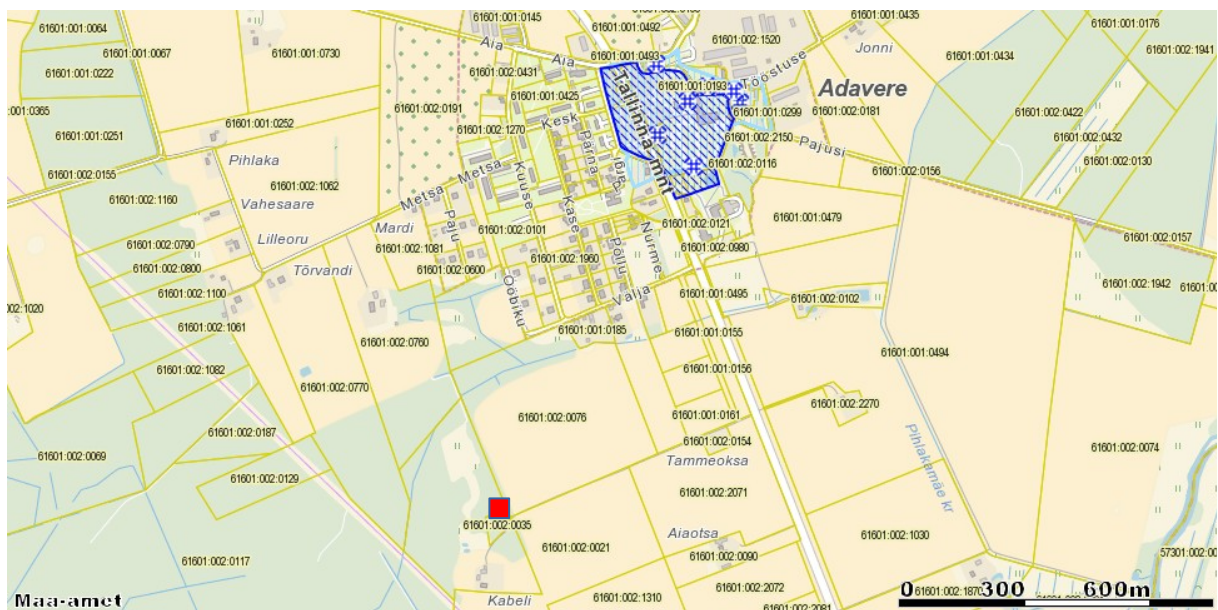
61601:001:0064
61601:001:0145
61601:001:0492
61601:001:0435
61601:001:0176
61601:001:0067
61601:001:0730
Aia
61601:001:0493
61601:002:1520
Jonni
61601:002:1941
61601:001:0222
Aia
61601:002:0431
Tööstuse
61601:001:0434
Adavere
:001:0365
61601:002:0191
61601:001:0425
61601:001:0193
61601:001:0299
61601:002:0181
61601:002:0422
61601:001:0251
61601:001:0252
61601:002:1270
Kesk
61601:002:2150
61601:002:0432
Pärna
Tallinna mnt
Pajusi
61601:002:0130
Pihlaka
61601:002:0116
61601:002:0155
61601:002:1062
Metsa
Metsa
61601:002:0156
61601:002:1160
Vahesaare
Kuuse
Kase
61601:001:0479
Mardi
Palu
61601:002:0121
Lilleoru
61601:002:0101
Nurme
61601:002:0157
61601:002:0790
61601:002:1081
Põllu
61601:002:0980
Tõrvandi
61601:002:1960
61601:002:0800
61601:002:0600
61601:002:1942
61601:00
:02:1020
Valja
61601:001:0495
61601:002:0102
61601:002:1100
Ööbiku
61601:002:1061
61601:001:0185
61601:001:0155
61601:002:0760
61601:001:0494
61601:002:1082
61601:001:0156
61601:002:0770
61601:002:2270
61601:002:0076
61601:001:0161
61601:002:0187
Pihlakamäe kr
61601:002:0154
61601:002:0074
61601:002:0069
Tammeoksa
61601:002:0129
61601:002:2071
61601:002:0035
Aiaotsa
61601:002:0021
61601:002:0090
61601:002:1030
61601:002:0117
57301:002:00
61601:002:2072
Maa-amet
Kabeli
61601:002:1310
61601:002:2081
0
61601:002:1870
300
600m